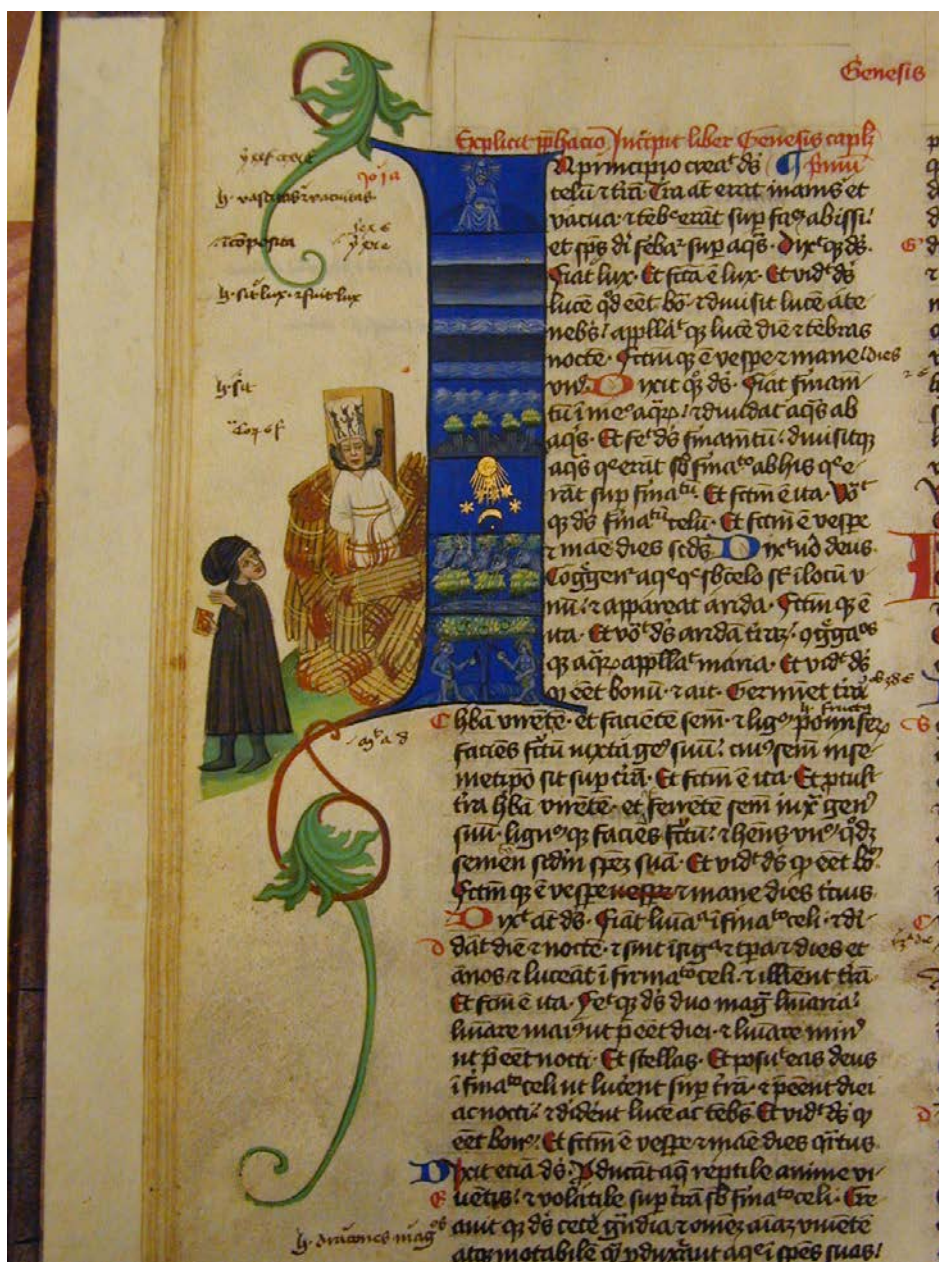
Genesis

Explicit prephatio Incipit liber Genesis capitulum

In principio creavit deus celum et terram. Terra autem erat inanis et vacua et tenebre erant super faciem abissi et spiritus dei ferebatur super aquas. Dixitque deus. Fiat lux. Et facta est lux. Et vidit deus lucem quod esset bona et divisit lucem a tenebris appellavitque lucem diem et tenebras noctem. Factumque est vespere et mane dies unus. Dixit quoque deus. Fiat firmamentum in medio aquarum et dividat aquas ab aquis. Et fecit deus firmamentum divisitque aquas que erant sub firmamento ab hiis que erant super firmamentum. Et factum est ita. Vocavitque deus firmamentum celum. Et factum est vespere et mane dies secundus. Dixit vero deus. Congregentur aque que sub celo sunt in locum unum et appareat arida. Factumque est ita. Et vocavit deus aridam terram congregationesque aquarum appellavit maria. Et vidit deus quod esset bonum et ait. Germinet terra herbam virentem et facientem semen et lignum pomiferum faciens fructum iuxta genus suum cuius semen in semetipso sit super terram. Et factum est ita. Et protulit terra herbam virentem et facientem semen iuxta genus suum lignumque faciens fructum et habens unumquodque sementem secundum speciem suam. Et vidit deus quod esset bonum. Factumque est vespere et mane dies tercius. Dixit autem deus. Fiant luminaria in firmamento celi et dividant diem et noctem et sint in signa et tempora et dies et annos et luceant in firmamento celi et illuminent terram. Et factum est ita. Fecitque deus duo magna luminaria luminare maius ut preesset diei et luminare minus ut preesset nocti. Et stellas. Et posuit eas deus in firmamento celi ut lucerent super terram et preessent diei ac nocti et dividerent lucem ac tenebras. Et vidit deus quod esset bonum. Et factum est vespere et mane dies quartus. Dixit etiam deus. Producant aque reptile anime viventis et volatile super terram sub firmamento celi. Creavitque deus cete grandia et omnem animam viventem atque motabilem quam produxerant aque in species suas

[illegible marginal notes]